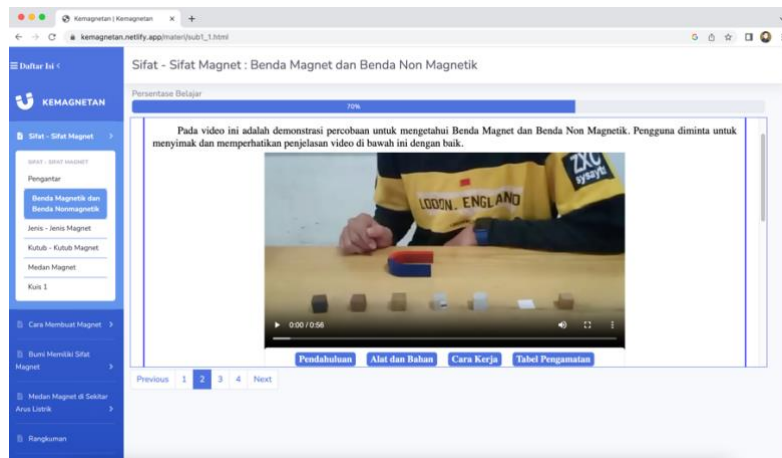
Kemagnetan | Kemagnetan × +

kemagnetan.netlify.app/materi/sub1_1.html

≡ Daftar Isi ‹

KEMAGNETAN

Sifat - Sifat Magnet

SIFAT - SIFAT MAGNET

Pengantar

Benda Magnetik dan Benda Nonmagnetik

Jenis - Jenis Magnet

Kutub - Kutub Magnet

Medan Magnet

Kuis 1

Cara Membuat Magnet

Bumi Memiliki Sifat Magnet

Medan Magnet di Sekitar Arus Listrik

Rangkuman

Sifat - Sifat Magnet : Benda Magnet dan Benda Non Magnetik

Persentase Belajar

70%

Pada video ini adalah demonstrasi percobaan untuk mengetahui Benda Magnet dan Benda Non Magnetik. Pengguna diminta untuk menyimak dan memperhatikan penjelasan video di bawah ini dengan baik.

ZXC sysayte

LONDON. ENGLAND

0:00 / 0:56

Pendahuluan Alat dan Bahan Cara Kerja Tabel Pengamatan

Previous 1 2 3 4 Next